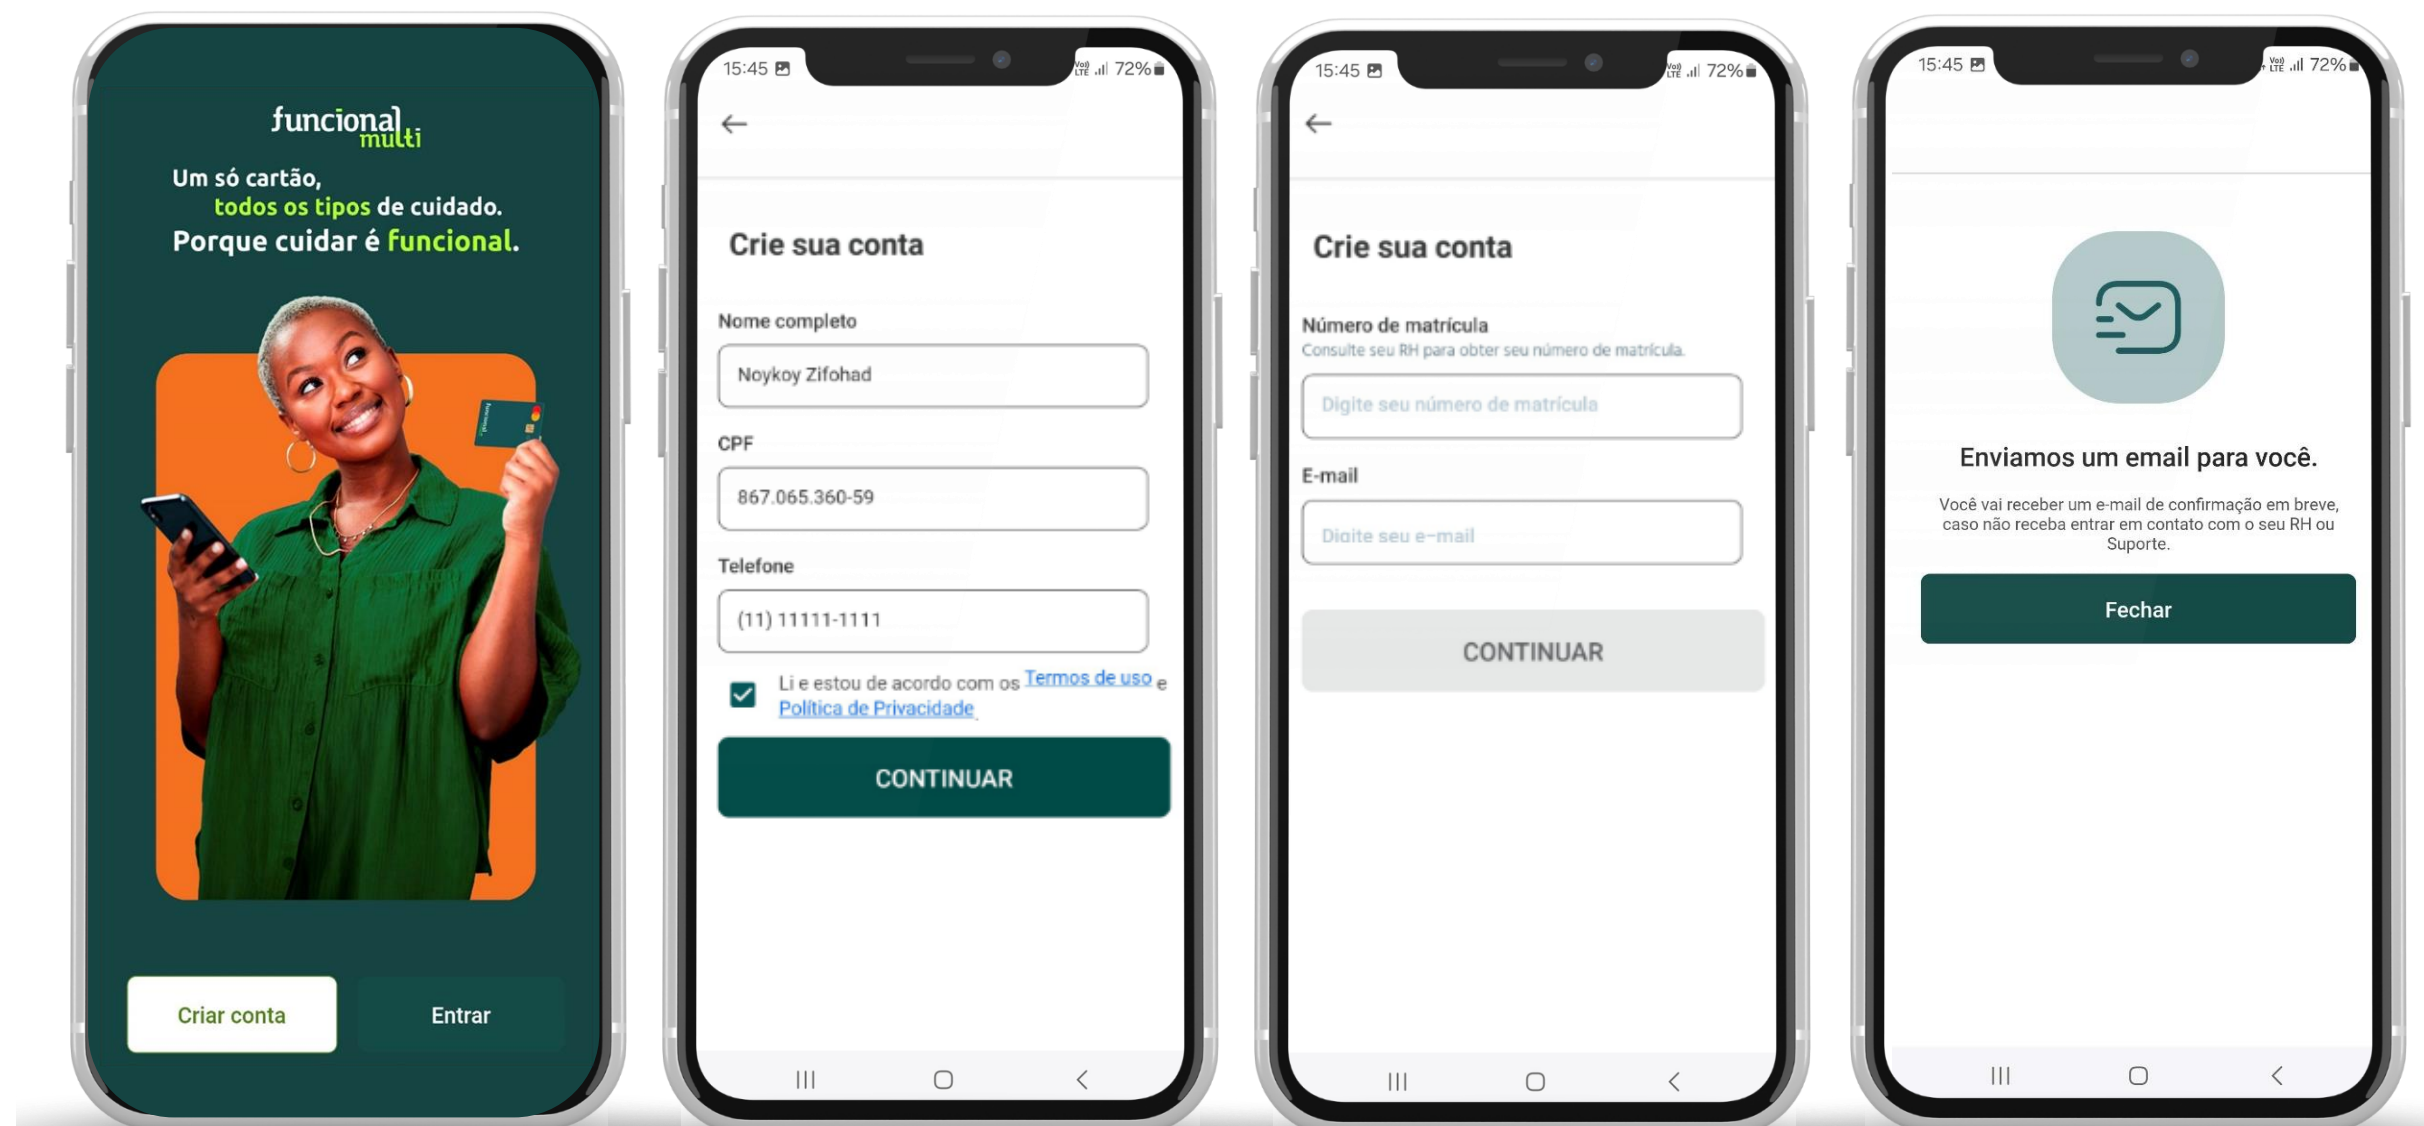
funcional multi

Um só cartão, todos os tipos de cuidado. Porque cuidar é funcional.

Criar conta

Entrar

15:45 72%

←

Crie sua conta

Nome completo

Noykoy Zifohad

CPF

867.065.360-59

Telefone

(11) 11111-1111

Li e estou de acordo com os Termos de uso e Política de Privacidade

CONTINUAR

15:45 72%

←

Crie sua conta

Número de matrícula

Consulte seu RH para obter seu número de matrícula.

Digite seu número de matrícula

E-mail

Digite seu e-mail

CONTINUAR

15:45 72%

Enviamos um email para você.

Você vai receber um e-mail de confirmação em breve, caso não receba entrar em contato com o seu RH ou Suporte.

Fechar